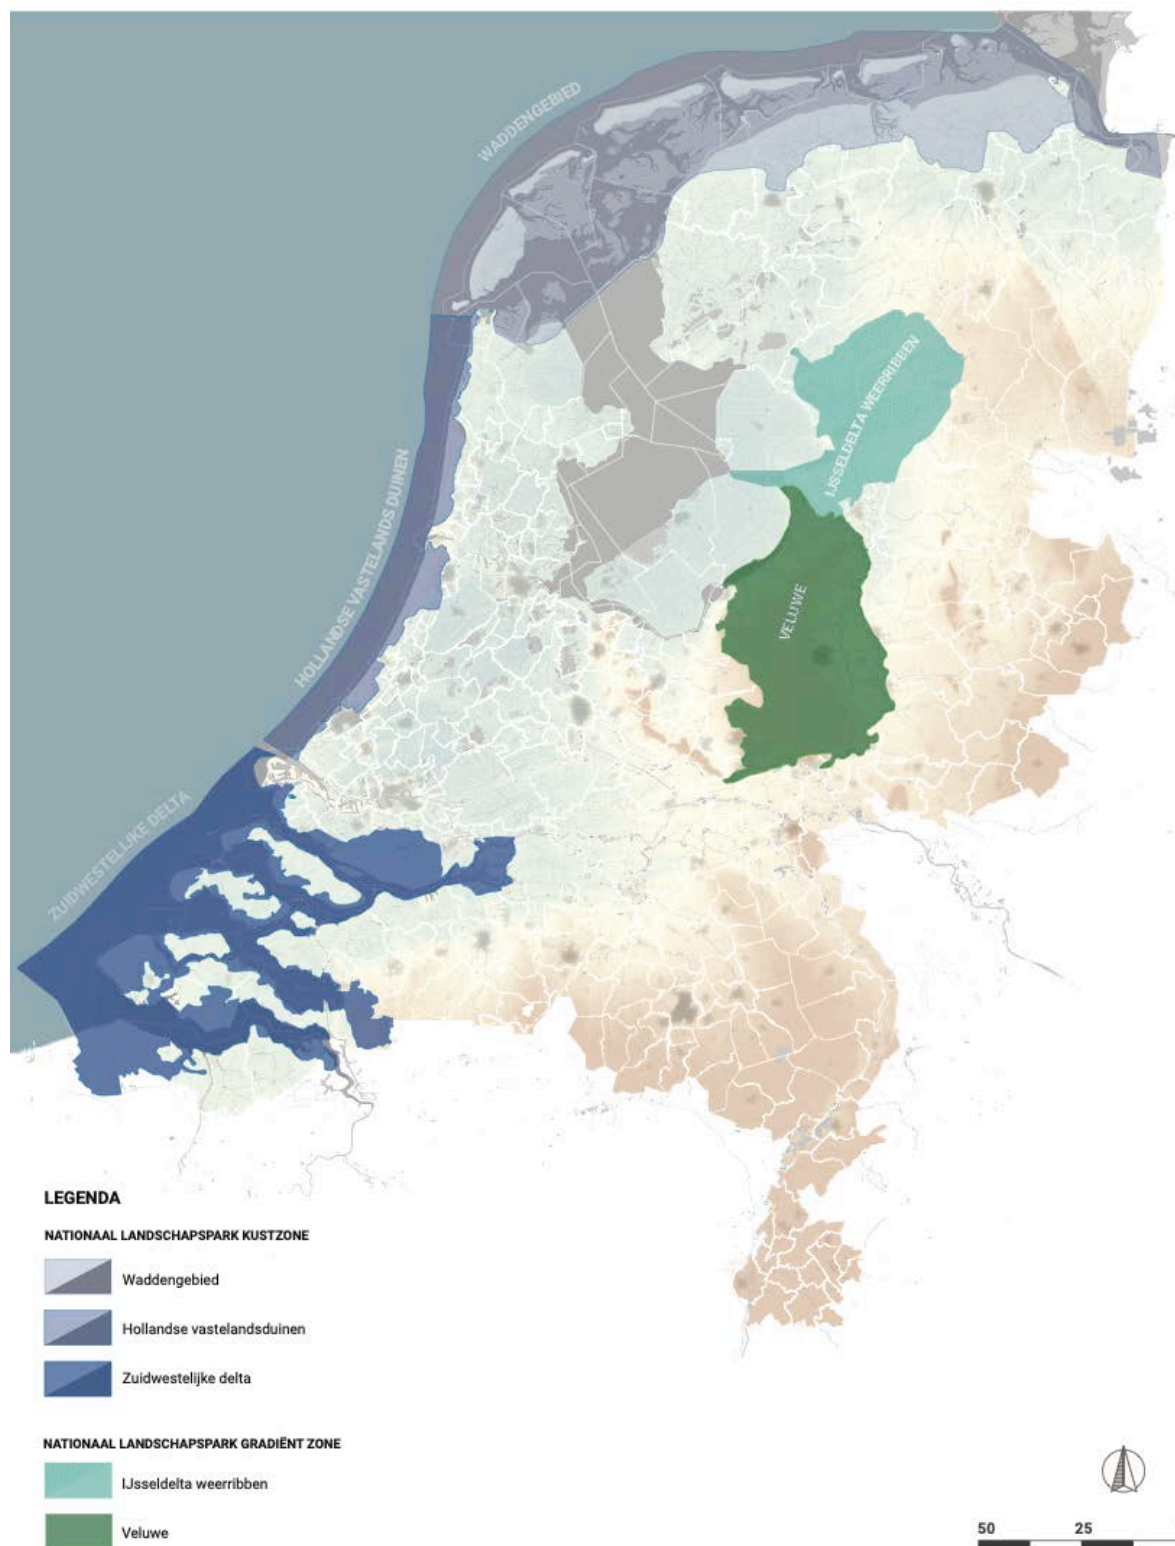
WADDENGEBIED

HOLLANDSE VASTELANDS DUINEN

IJSSELDELTA WEERRIBBEN

VELUWE

ZUIDWESTELIJKE DELTA

LEGENDA

NATIONAAL LANDSCHAPSPARK KUSTZONE

Waddengebied

Hollandse vastelandsduinen

Zuidwestelijke delta

NATIONAAL LANDSCHAPSPARK GRADIËNT ZONE

IJsseldelta weerribben

Veluwe

50 25